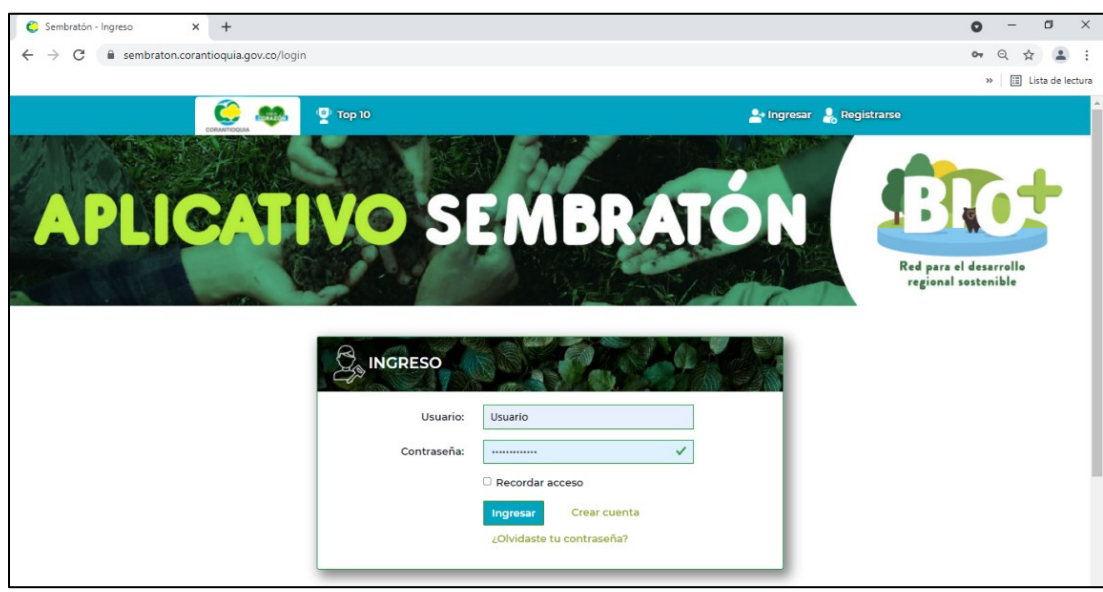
Sembratón - Ingreso
sembraton.corantioquia.gov.co/login
Lista de lectura

CORANTIOQUIA
Top 10
Ingresar Registrarse

APLICATIVO SEMBRATÓN
BIO+
Red para el desarrollo regional sostenible

INGRESO
Usuario: Usuario
Contraseña: ••••••••••••
Recordar acceso
Ingresar Crear cuenta
¿Olvidaste tu contraseña?